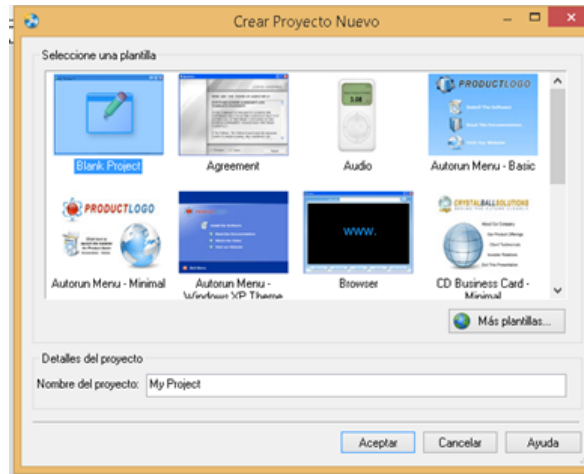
Crear Proyecto Nuevo

Seleccione una plantilla

Blank Project
Agreement
Audio
Autorun Menu - Basic

Autorun Menu - Minimal
Autorun Menu - Windows XP Theme
Browser
CD Business Card - Minimal

PRODUCTLOGO
PRODUCTLOGO
www.
CRYSTALBALLSOLUTIONS

Más plantillas...

Detalles del proyecto
Nombre del proyecto: My Project

Aceptar
Cancelar
Ayuda